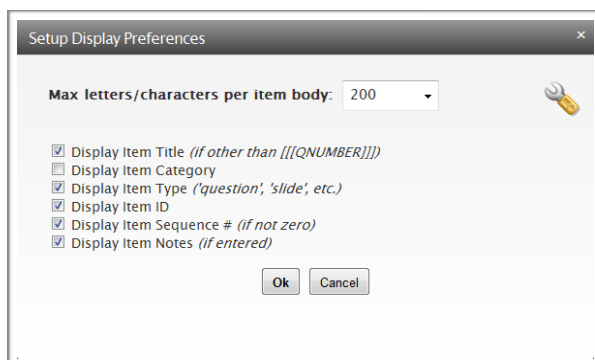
Setup Display Preferences ×

Max letters/characters per item body: 200

Display Item Title *(if other than [[[QNUMBER]]])*
Display Item Category
Display Item Type *('question', 'slide', etc.)*
Display Item ID
Display Item Sequence # *(if not zero)*
Display Item Notes *(if entered)*

Ok Cancel